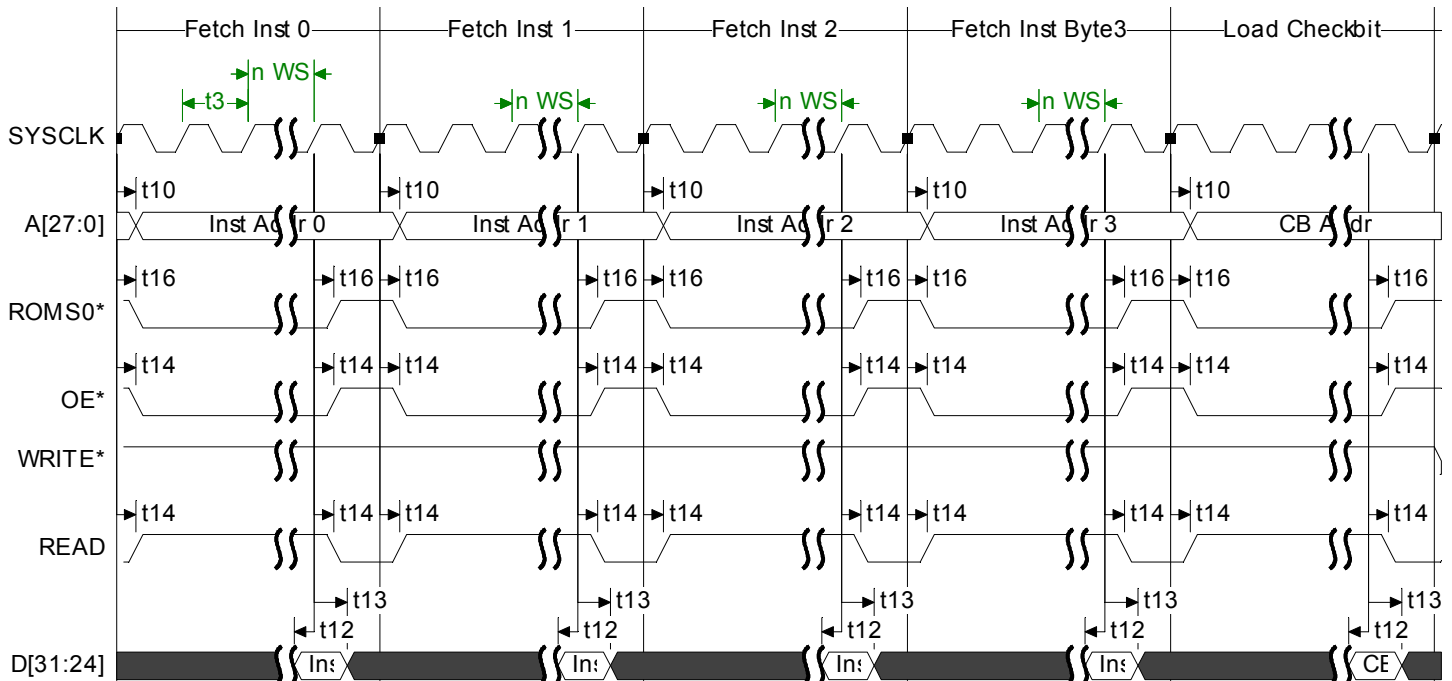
Fetch Inst 0
Fetch Inst 1
Fetch Inst 2
Fetch Inst Byte3
Load Checkbit

t3
n WS
n WS
n WS
n WS

SYSCLK

t10
t10
t10
t10
t10

A[27:0]
Inst Ad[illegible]r 0
Inst Ad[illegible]r 1
Inst Ad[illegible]r 2
Inst Ad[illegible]r 3
CB A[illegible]dr

t16 t16 t16 t16 t16 t16 t16 t16 t16 t16

ROMS0*

t14 t14 t14 t14 t14 t14 t14 t14 t14 t14

OE*

WRITE*

t14 t14 t14 t14 t14 t14 t14 t14 t14 t14

READ

t13 t13 t13 t13 t13

t12 t12 t12 t12 t12

D[31:24]
Ins
Ins
Ins
Ins
CB